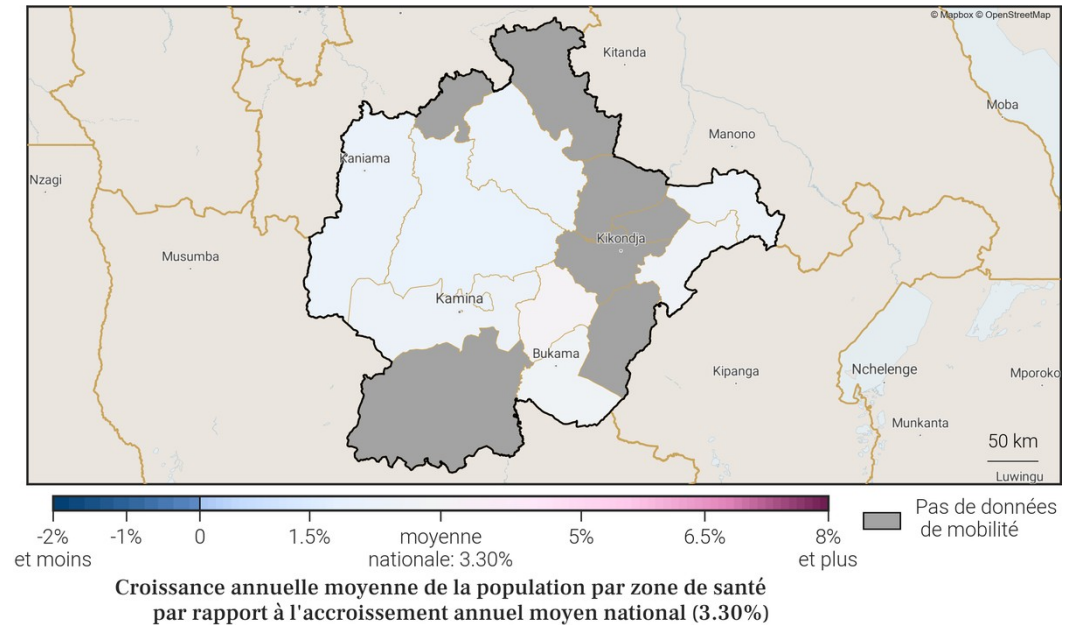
© Mapbox © OpenStreetMap

Kitanda

Moba

Manono

Kaniama

Nzagi

Kikondja

Musumba

Kamina

Bukama

Kipanga

Nchelenge

Mporoko

Munkanta

50 km

Luwingu

-2%
et moins

-1%

0

1.5%

moyenne
nationale: 3.30%

5%

6.5%

8%
et plus

Pas de données
de mobilité

Croissance annuelle moyenne de la population par zone de santé
par rapport à l'accroissement annuel moyen national (3.30%)